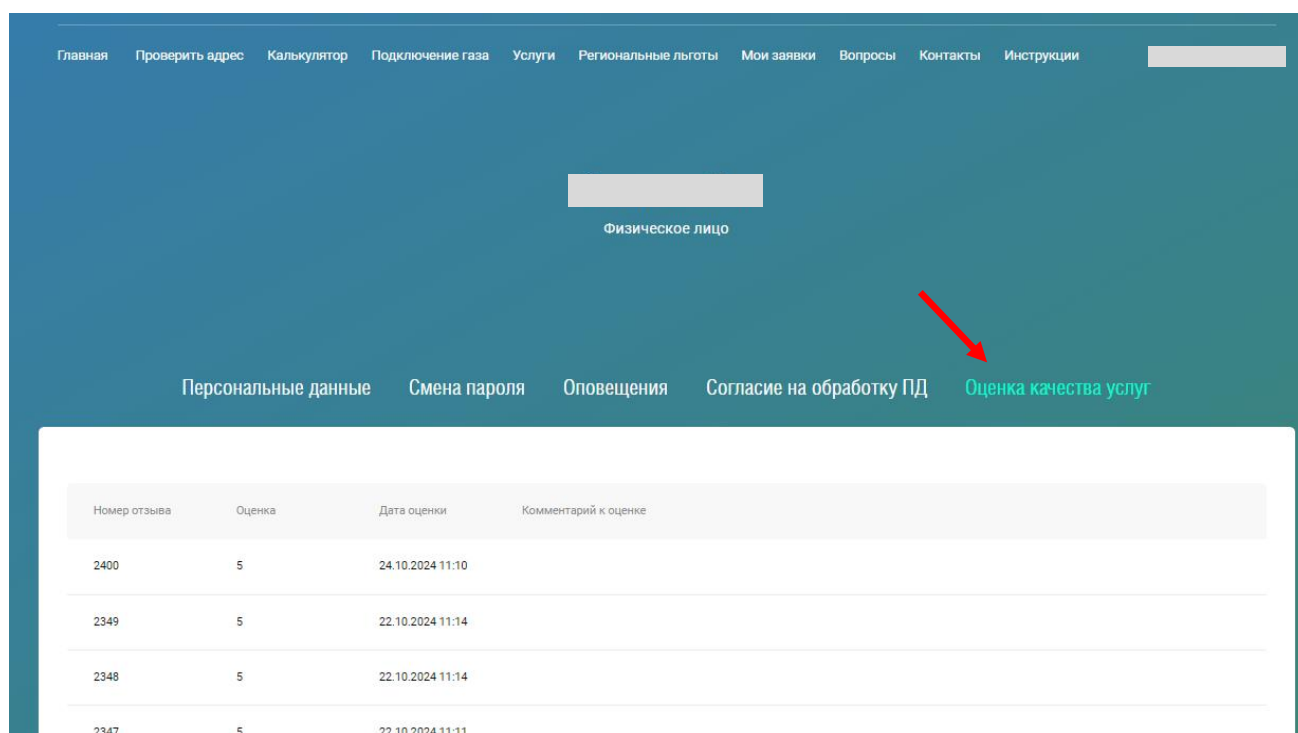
Главная Проверить адрес Калькулятор Подключение газа Услуги Региональные льготы Мои заявки Вопросы Контакты Инструкции

Физическое лицо

Персональные данные Смена пароля Оповещения Согласие на обработку ПД Оценка качества услуг

| Номер отзыва | Оценка | Дата оценки | Комментарий к оценке |
|---|---|---|---|
| 2400 | 5 | 24.10.2024 11:10 | |
| 2349 | 5 | 22.10.2024 11:14 | |
| 2348 | 5 | 22.10.2024 11:14 | |
| 2347 | 5 | 22.10.2024 11:11 | |